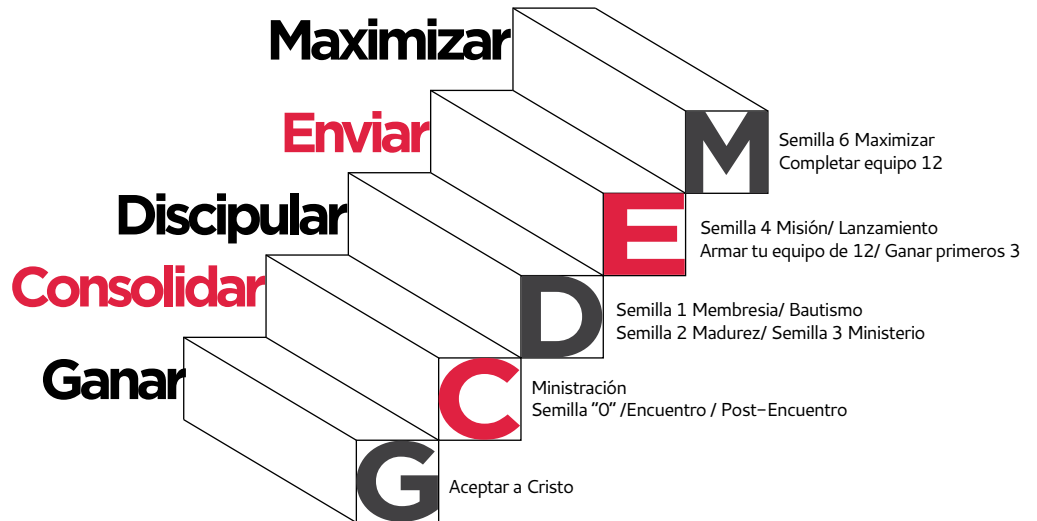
Maximizar
Enviar
Discipular
Consolidar
Ganar

M
Semilla 6 Maximizar
Completar equipo 12

E
Semilla 4 Misión/ Lanzamiento
Armar tu equipo de 12/ Ganar primeros 3

D
Semilla 1 Membresia/ Bautismo
Semilla 2 Madurez/ Semilla 3 Ministerio

C
Ministración
Semilla "0" /Encuentro / Post-Encuentro

G
Aceptar a Cristo